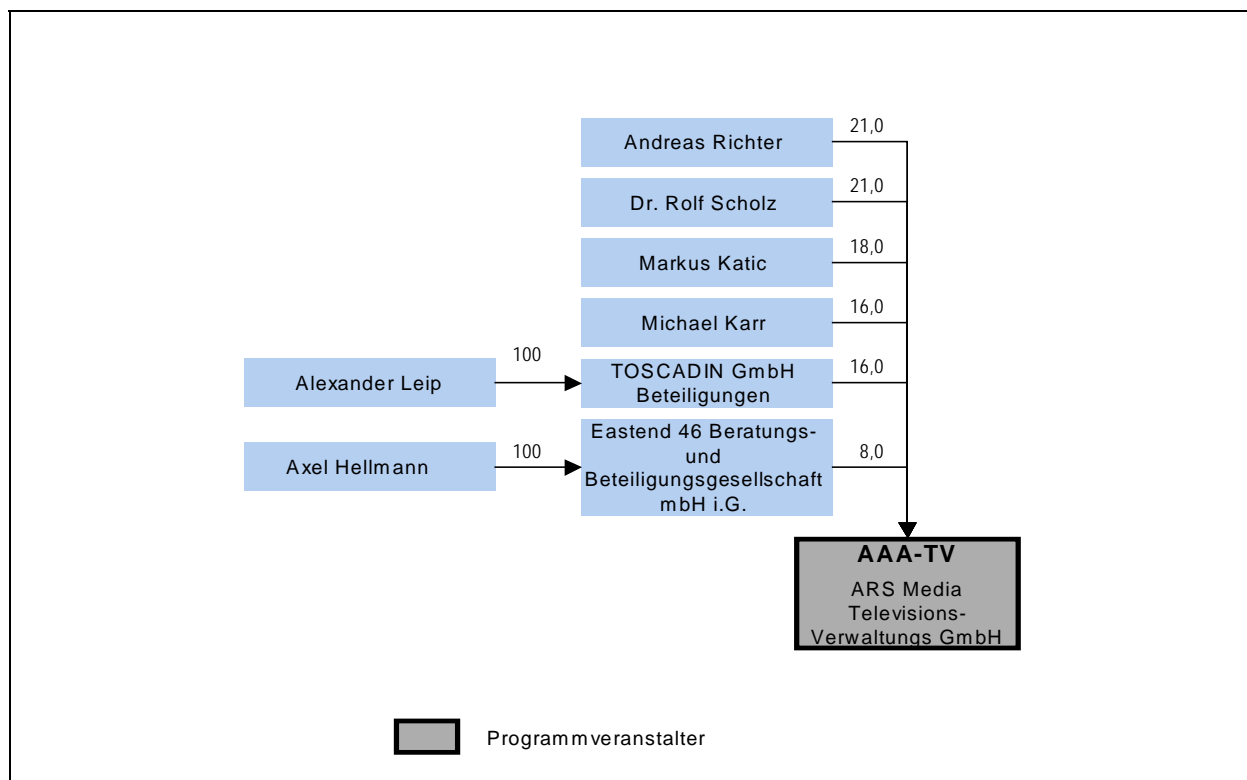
Andreas Richter 21,0

Dr. Rolf Scholz 21,0

Markus Katic 18,0

Michael Karr 16,0

Alexander Leip 100

TOSCADIN GmbH Beteiligungen 16,0

Axel Hellmann 100

Eastend 46 Beratungs- und Beteiligungsgesellschaft mbH i.G. 8,0

AAA-TV

ARS Media Televisions-Verwaltungs GmbH

Programmveranstalter